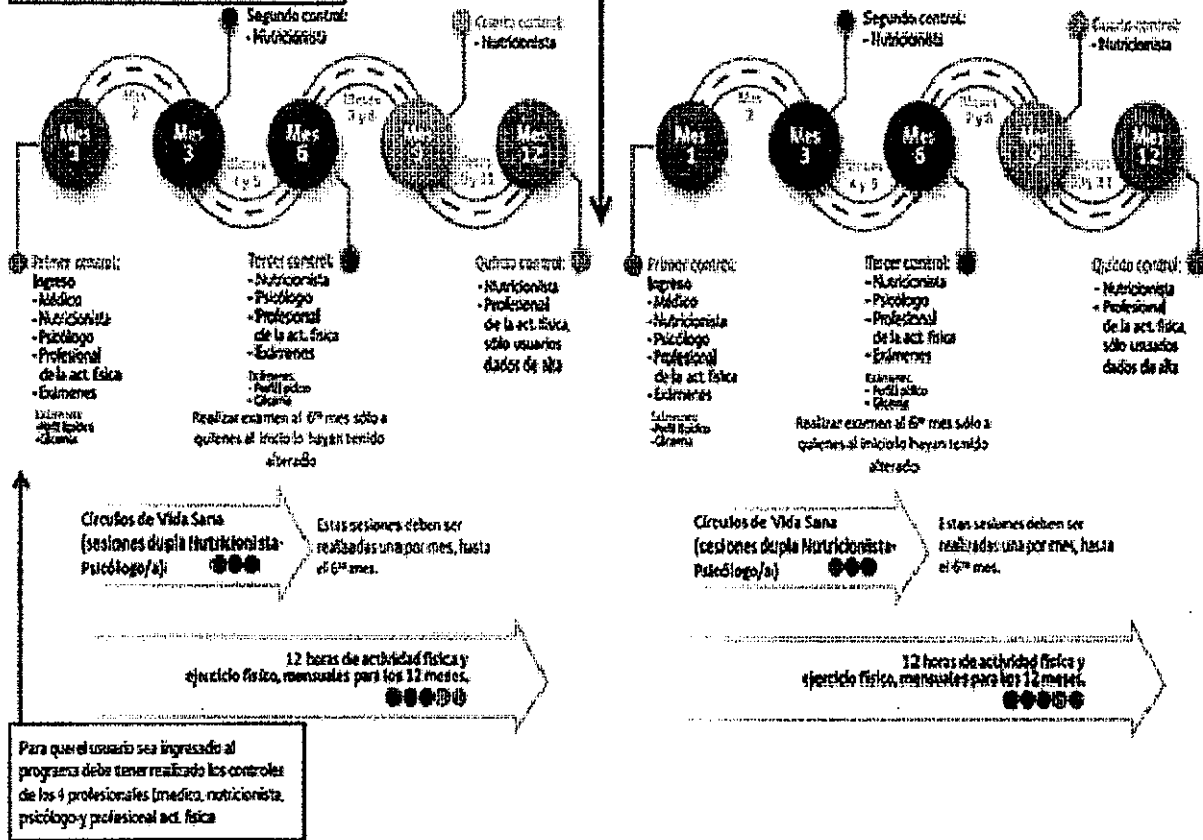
Segundo control:
- Nutricionista

Cuarto control:
- Nutricionista

Mes 1
Mes 2
Mes 3
Meses 4 y 5
Mes 6
Meses 7 y 8
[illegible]
Meses 10 y 11
Mes 12

Primer control:
Ingreso
- Médico
- Nutricionista
- Psicólogo
- Profesional de la act. física
- Exámenes
Exámenes:
- Perfil lipídico
- Glicemia

Tercer control:
- Nutricionista
- Psicólogo
- Profesional de la act. física
- Exámenes
Exámenes:
- Perfil lipídico
- Glicemia
Realizar examen al 6$^{to}$ mes sólo a quienes al inicio lo hayan tenido alterado

Quinto control:
- Nutricionista
- Profesional de la act. física, sólo usuarios dados de alta

Círculos de Vida Sana (sesiones dupla Nutricionista-Psicólogo/a)
Estas sesiones deben ser realizadas una por mes, hasta el 6$^{to}$ mes.

12 horas de actividad física y ejercicio físico, mensuales para los 12 meses.

Para que el usuario sea ingresado al programa debe tener realizado los controles de los 4 profesionales (medico, nutricionista, psicólogo y profesional act. física

Segundo control:
- Nutricionista

Cuarto control:
- Nutricionista

Mes 1
Mes 2
Mes 3
Meses 4 y 5
Mes 6
Meses 7 y 8
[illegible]
Meses 10 y 11
Mes 12

Primer control:
Ingreso
- Médico
- Nutricionista
- Psicólogo
- Profesional de la act. física
- Exámenes
Exámenes:
- Perfil lipídico
- Glicemia

Tercer control:
- Nutricionista
- Psicólogo
- Profesional de la act. física
- Exámenes
Exámenes:
- Perfil lipídico
- Glicemia
Realizar examen al 6$^{to}$ mes sólo a quienes al inicio lo hayan tenido alterado

Quinto control:
- Nutricionista
- Profesional de la act. física, sólo usuarios dados de alta

Círculos de Vida Sana (sesiones dupla Nutricionista-Psicólogo/a)
Estas sesiones deben ser realizadas una por mes, hasta el 6$^{to}$ mes.

12 horas de actividad física y ejercicio físico, mensuales para los 12 meses.